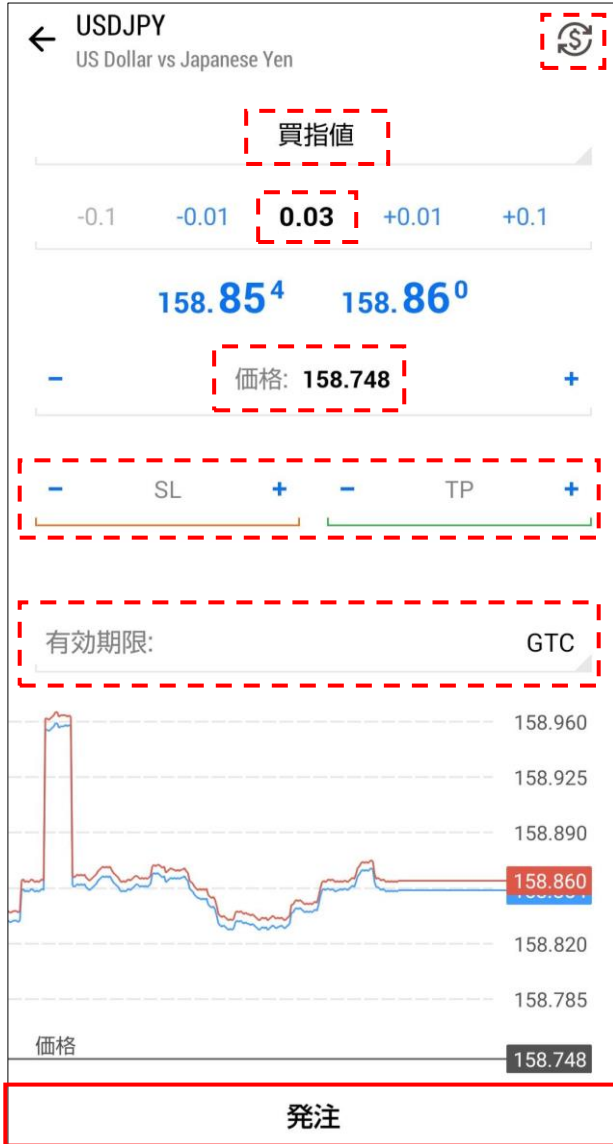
USDJPY
US Dollar vs Japanese Yen

買指値

-0.1 -0.01 0.03 +0.01 +0.1

158.85$^4$ 158.86$^0$

– 価格: 158.748 +

– SL + – TP +

有効期限: GTC

158.960
158.925
158.890
158.860
158.820
158.785
価格
158.748

発注